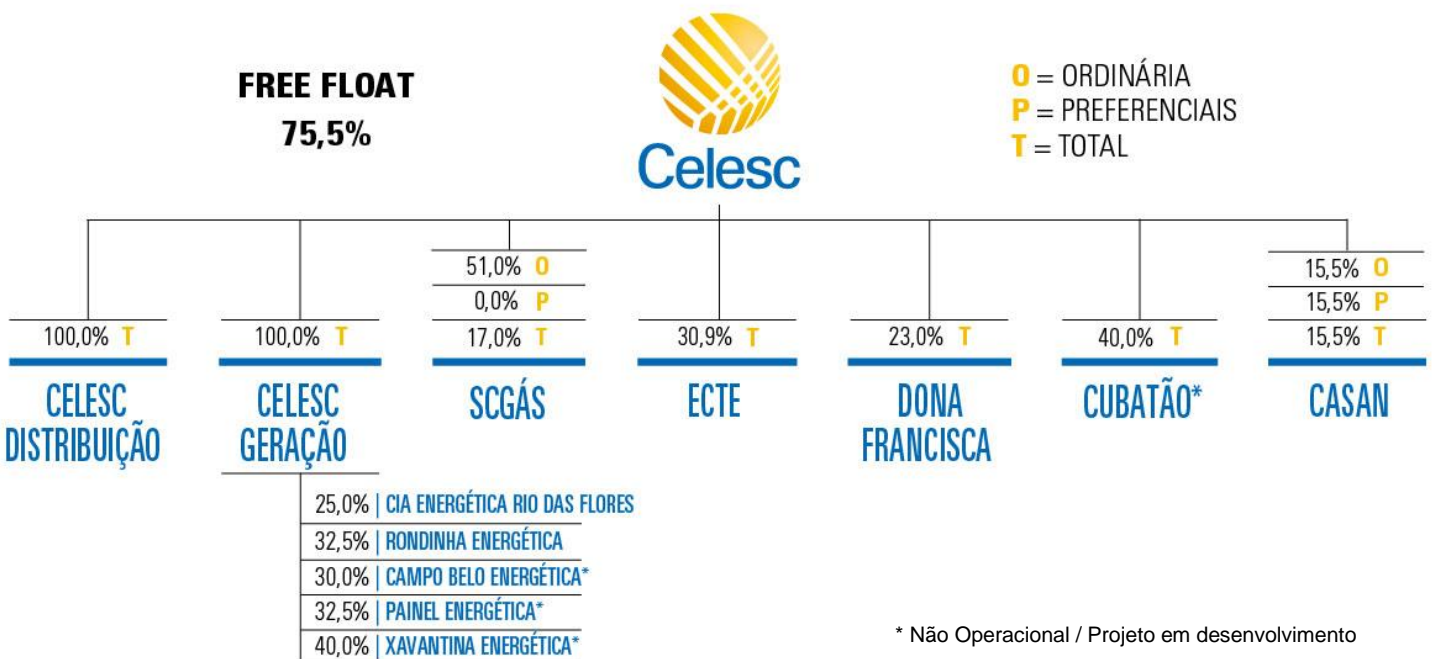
FREE FLOAT
75,5%

Celesc

O = ORDINÁRIA
P = PREFERENCIAIS
T = TOTAL

100,0% T
CELESC DISTRIBUIÇÃO

100,0% T
CELESC GERAÇÃO

51,0% O
0,0% P
17,0% T
SCGÁS

30,9% T
ECTE

23,0% T
DONA FRANCISCA

40,0% T
CUBATÃO*

15,5% O
15,5% P
15,5% T
CASAN

25,0% | CIA ENERGÉTICA RIO DAS FLORES
32,5% | RONDINHA ENERGÉTICA
30,0% | CAMPO BELO ENERGÉTICA*
32,5% | PAINEL ENERGÉTICA*
40,0% | XAVANTINA ENERGÉTICA*

* Não Operacional / Projeto em desenvolvimento